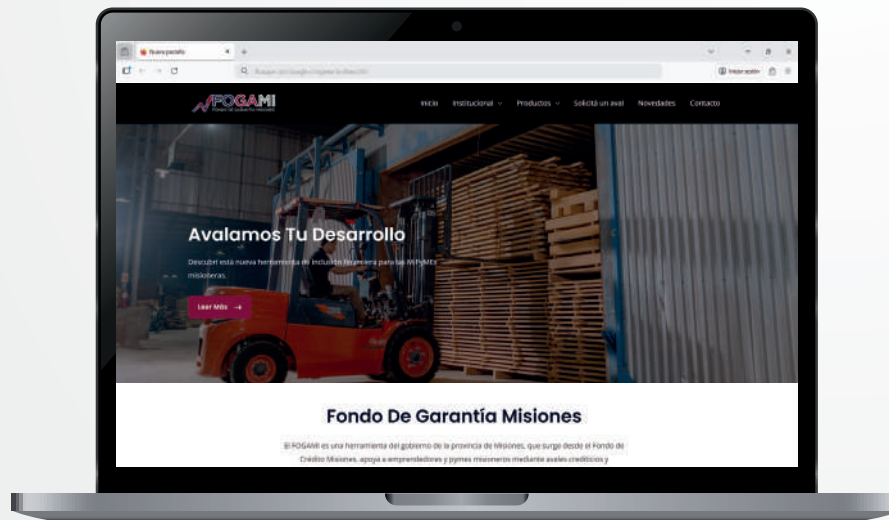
Nueva pestaña

Buscar con Google o ingresar la dirección

FOGAMI
FONDO DE GARANTÍA MISIONES

Inicio Institucional Productos Solicitá un aval Novedades Contacto

Avalamos Tu Desarrollo

Descubrí esta nueva herramienta de inclusión financiera para las MiPyMEs misioneras.

Leer Más →

Fondo De Garantía Misiones

El FOGAMI es una herramienta del gobierno de la provincia de Misiones, que surge desde el Fondo de Crédito Misiones, apoya a emprendedores y pymes misioneros mediante avales crediticios y